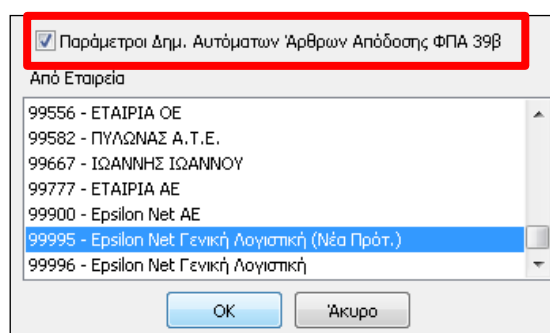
Παράμετροι Δημ. Αυτόματων Άρθρων Απόδοσης ΦΠΑ 39β

Από Εταιρεία

99556 - ΕΤΑΙΡΙΑ ΟΕ
99582 - ΠΥΛΩΝΑΣ Α.Τ.Ε.
99667 - ΙΩΑΝΝΗΣ ΙΩΑΝΝΟΥ
99777 - ΕΤΑΙΡΙΑ ΑΕ
99900 - Epsilon Net AE
99995 - Epsilon Net Γενική Λογιστική (Νέα Πρότ.)
99996 - Epsilon Net Γενική Λογιστική

OK
Άκυρο